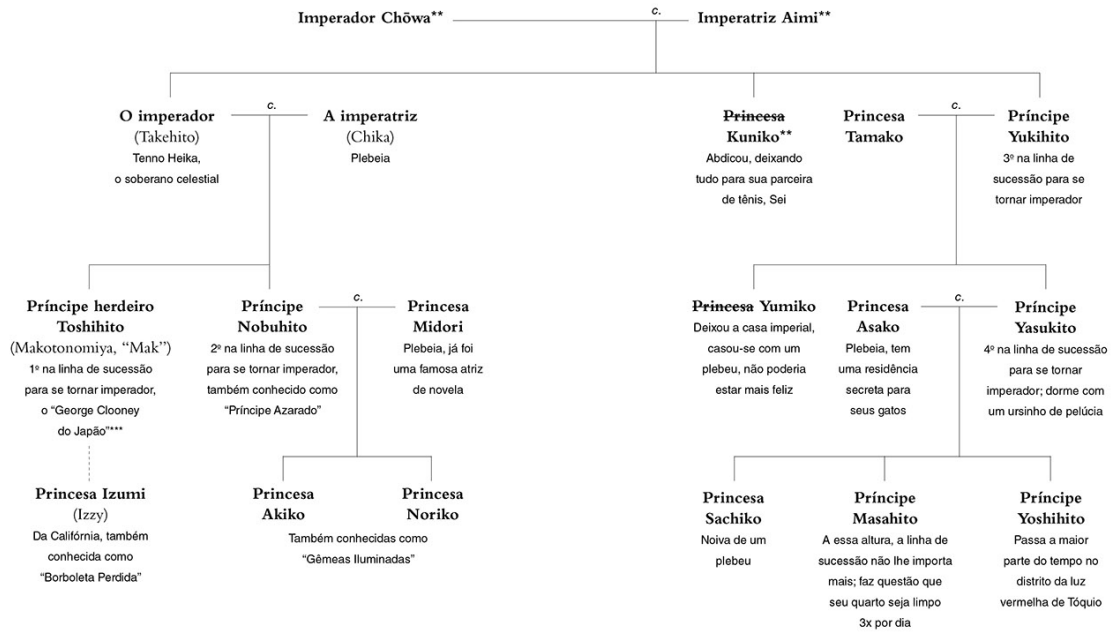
Imperador Chōwa** c. Imperatriz Aimi**

O imperador
(Takehito)
Tenno Heika, o soberano celestial

c.

A imperatriz
(Chika)
Plebeia

~~Princesa~~ Kuniko**
Abdicou, deixando tudo para sua parceira de tênis, Sei

Princesa Tamako

c.

Príncipe Yukihito
3º na linha de sucessão para se tornar imperador

Príncipe herdeiro Toshihito
(Makotonomiya, "Mak")
1º na linha de sucessão para se tornar imperador, o "George Clooney do Japão"***

Príncipe Nobuhito
2º na linha de sucessão para se tornar imperador, também conhecido como "Príncipe Azarado"

c.

Princesa Midori
Plebeia, já foi uma famosa atriz de novela

~~Princesa~~ Yumiko
Deixou a casa imperial, casou-se com um plebeu, não poderia estar mais feliz

Princesa Asako
Plebeia, tem uma residência secreta para seus gatos

c.

Príncipe Yasukito
4º na linha de sucessão para se tornar imperador; dorme com um ursinho de pelúcia

Princesa Izumi
(Izzy)
Da Califórnia, também conhecida como "Borboleta Perdida"

Princesa Akiko

Princesa Noriko

Também conhecidas como "Gêmeas Iluminadas"

Princesa Sachiko
Noiva de um plebeu

Príncipe Masahito
A essa altura, a linha de sucessão não lhe importa mais; faz questão que seu quarto seja limpo 3x por dia

Príncipe Yoshihito
Passa a maior parte do tempo no distrito da luz vermelha de Tóquio